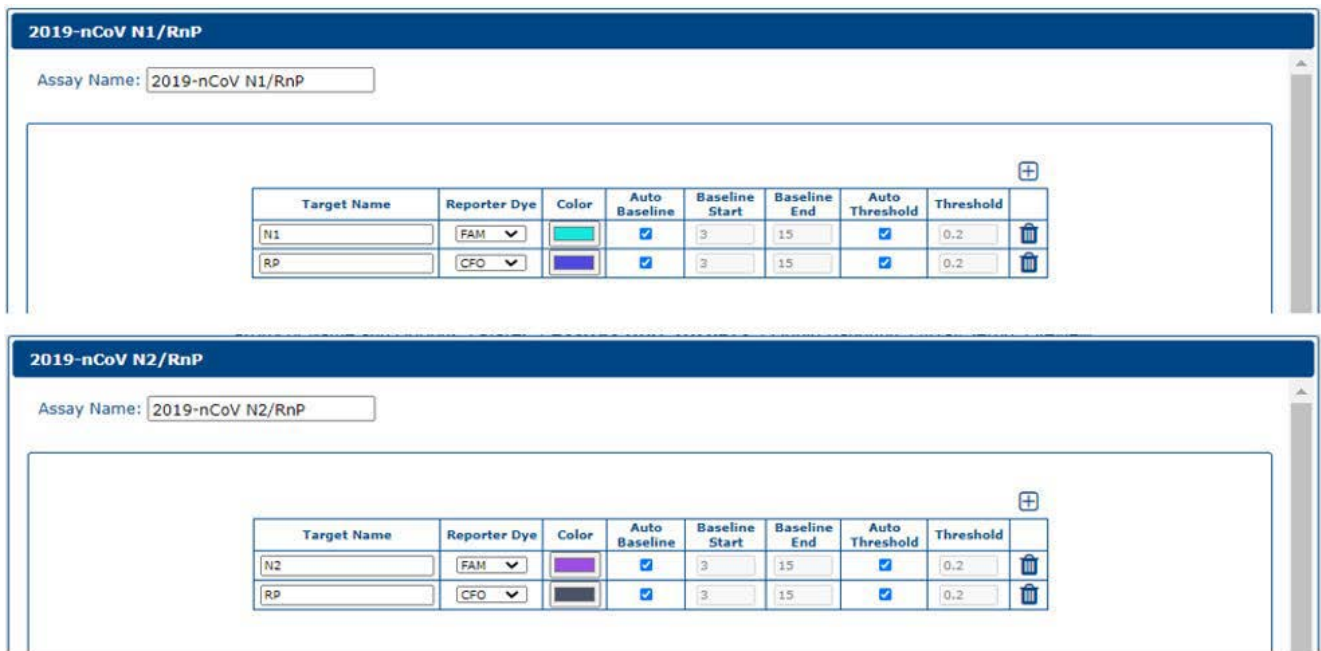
2019-nCoV N1/RnP

Assay Name: 2019-nCoV N1/RnP

| Target Name | Reporter Dye | Color | Auto Baseline | Baseline Start | Baseline End | Auto Threshold | Threshold |
|---|---|---|---|---|---|---|---|
| N1 | FAM | | ☑ | 3 | 15 | ☑ | 0.2 |
| RP | CFO | | ☑ | 3 | 15 | ☑ | 0.2 |

2019-nCoV N2/RnP

Assay Name: 2019-nCoV N2/RnP

| Target Name | Reporter Dye | Color | Auto Baseline | Baseline Start | Baseline End | Auto Threshold | Threshold |
|---|---|---|---|---|---|---|---|
| N2 | FAM | | ☑ | 3 | 15 | ☑ | 0.2 |
| RP | CFO | | ☑ | 3 | 15 | ☑ | 0.2 |